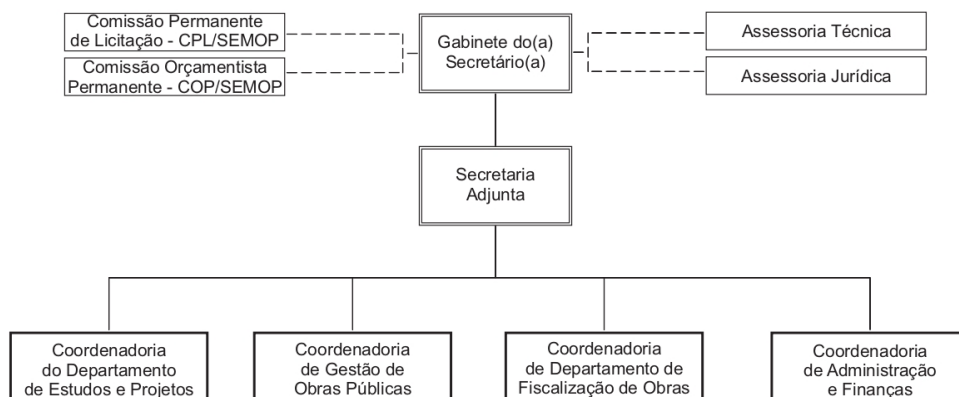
Comissão Permanente de Licitação - CPL/SEMOP

Comissão Orçamentista Permanente - COP/SEMOP

Gabinete do(a) Secretário(a)

Assessoria Técnica

Assessoria Jurídica

Secretaria Adjunta

Coordenadoria do Departamento de Estudos e Projetos

Coordenadoria de Gestão de Obras Públicas

Coordenadoria de Departamento de Fiscalização de Obras

Coordenadoria de Administração e Finanças